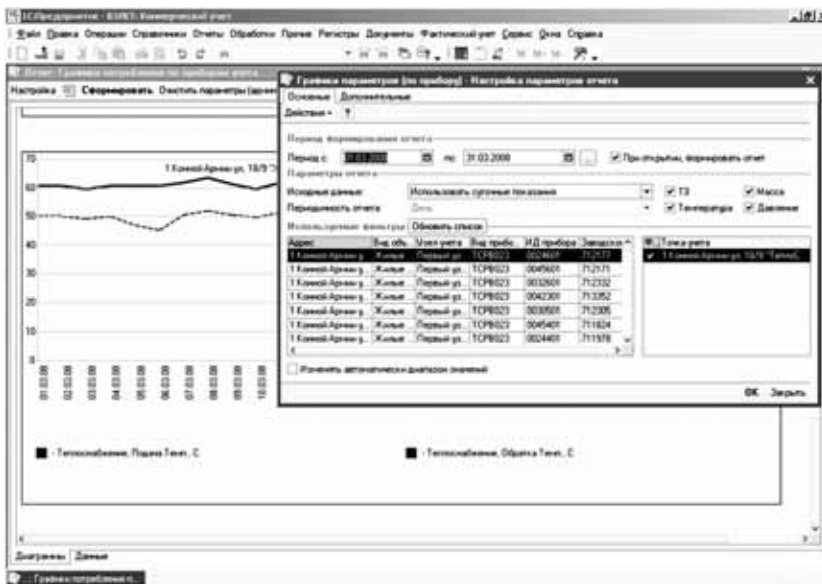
1С:Предприятие - ЮЖЕТ: Коммерческий учет

Файл Правка Операции Справочники Отчеты Обработки Прочее Регистры Документы Фактический учет Сервис Окна Справка

Отчет: Графики потребления по приборам учета

Настройка Сформировать Очистить параметры (адрес

70

1 Коммой-Армии ул. 18/9 'Т

60

50

40

30

20

10

0

01.03.08 02.03.08 03.03.08 04.03.08 05.03.08 06.03.08 07.03.08 08.03.08 09.03.08 10.03.08

- Теплоснабжение, Подача Темп., С

- Теплоснабжение, Обратка Темп., С

Диаграммы Данные

Графики параметров (по прибору) - Настройка параметров отчета

Основные Дополнительные

Действия ?

Период формирования отчета

Период с: 01.03.2008 по: 31.03.2008 При открытии, формировать отчет

Параметры отчета

Исходные данные: Использовать суточные показания

Периодичность отчета: День

ТЭ Температура Масса Давление

Используемые фильтры Обновить список

| Адрес | Вид объ | Узел учета | Вид прибо | ИД прибора | Заводск.н |
|---|---|---|---|---|---|
| 1 Коммой-Армии у | Жилые | Первый уз | ТСРВ023 | 0024401 | 712177 |
| 1 Коммой-Армии у | Жилые | Первый уз | ТСРВ023 | 0045601 | 712171 |
| 1 Коммой-Армии у | Жилые | Первый уз | ТСРВ023 | 0032601 | 712332 |
| 1 Коммой-Армии у | Жилые | Первый уз | ТСРВ023 | 0042301 | 713352 |
| 1 Коммой-Армии у | Жилые | Первый уз | ТСРВ023 | 0030501 | 712305 |
| 1 Коммой-Армии у | Жилые | Первый уз | ТСРВ023 | 0045401 | 711824 |
| 1 Коммой-Армии у | Жилые | Первый уз | ТСРВ023 | 0024401 | 711978 |

Точка учета

1 Коммой-Армии ул. 18/9 'Теплос

Изменять автоматически диапазон значений

ОК Закрыть

Графики потребления п...